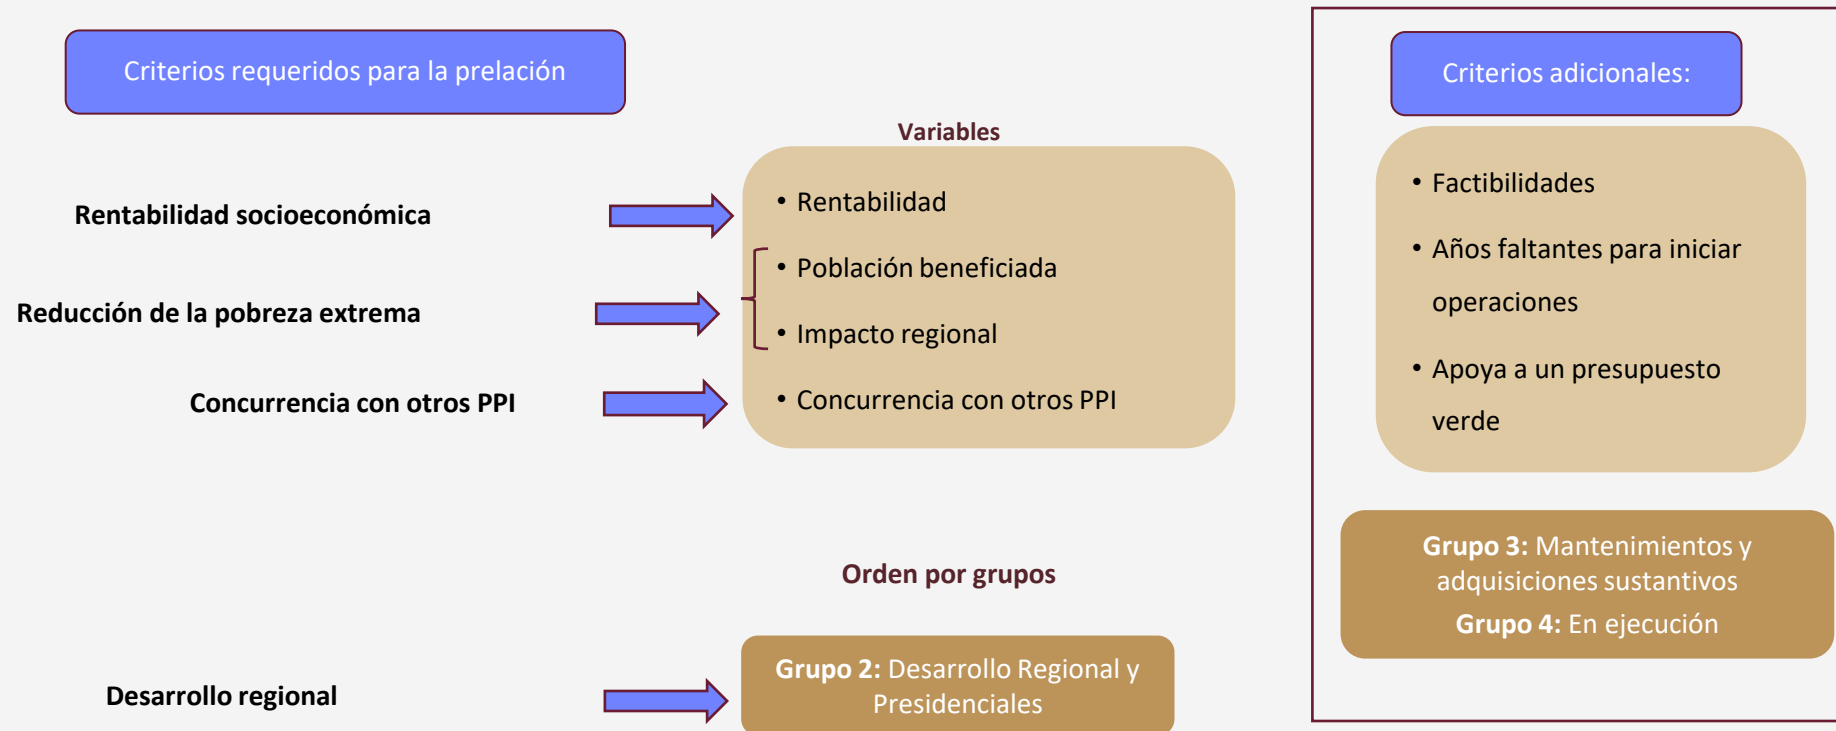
Criterios requeridos para la prelación

Variables

Rentabilidad socioeconómica

Reducción de la pobreza extrema

Concurrencia con otros PPI

• Rentabilidad
• Población beneficiada
• Impacto regional
• Concurrencia con otros PPI

Orden por grupos

Desarrollo regional

**Grupo 2:** Desarrollo Regional y Presidenciales

Criterios adicionales:

• Factibilidades
• Años faltantes para iniciar operaciones
• Apoya a un presupuesto verde

**Grupo 3:** Mantenimientos y adquisiciones sustantivos
**Grupo 4:** En ejecución